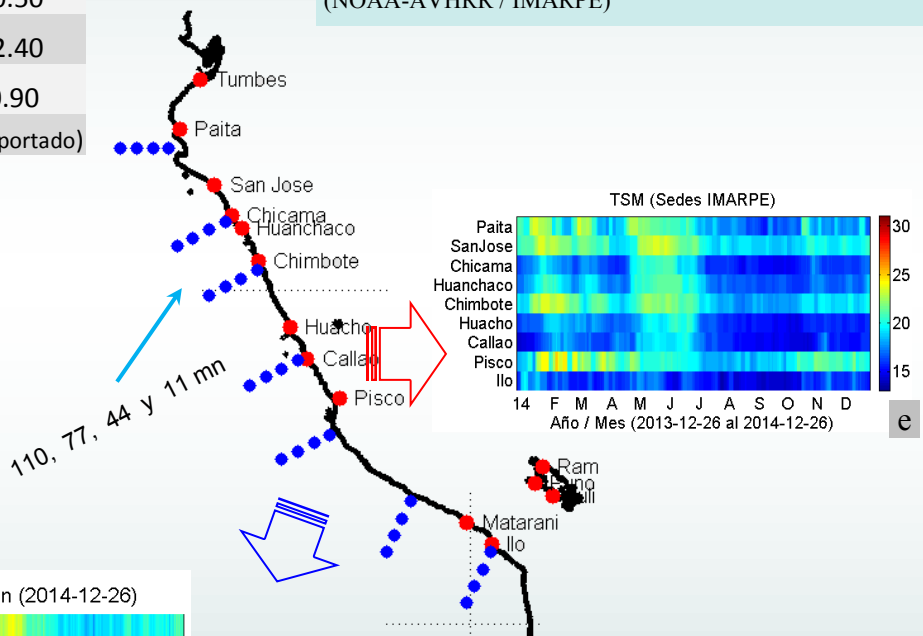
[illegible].30
2.40
.90
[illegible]portado)
(NOAA-AVHRR / IMARPE)
Tumbes
Paita
San Jose
Chicama
Huanchaco
Chimbote
Huacho
Callao
Pisco
110, 77, 44 y 11 mn
TSM (Sedes IMARPE)
Paita
SanJose
Chicama
Huanchaco
Chimbote
Huacho
Callao
Pisco
Ilo
30
25
20
15
14 F M A M J J A S O N D
Año / Mes (2013-12-26 al 2014-12-26)
e
Ram
Puno
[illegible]uli
Matarani
Ilo
n (2014-12-26)